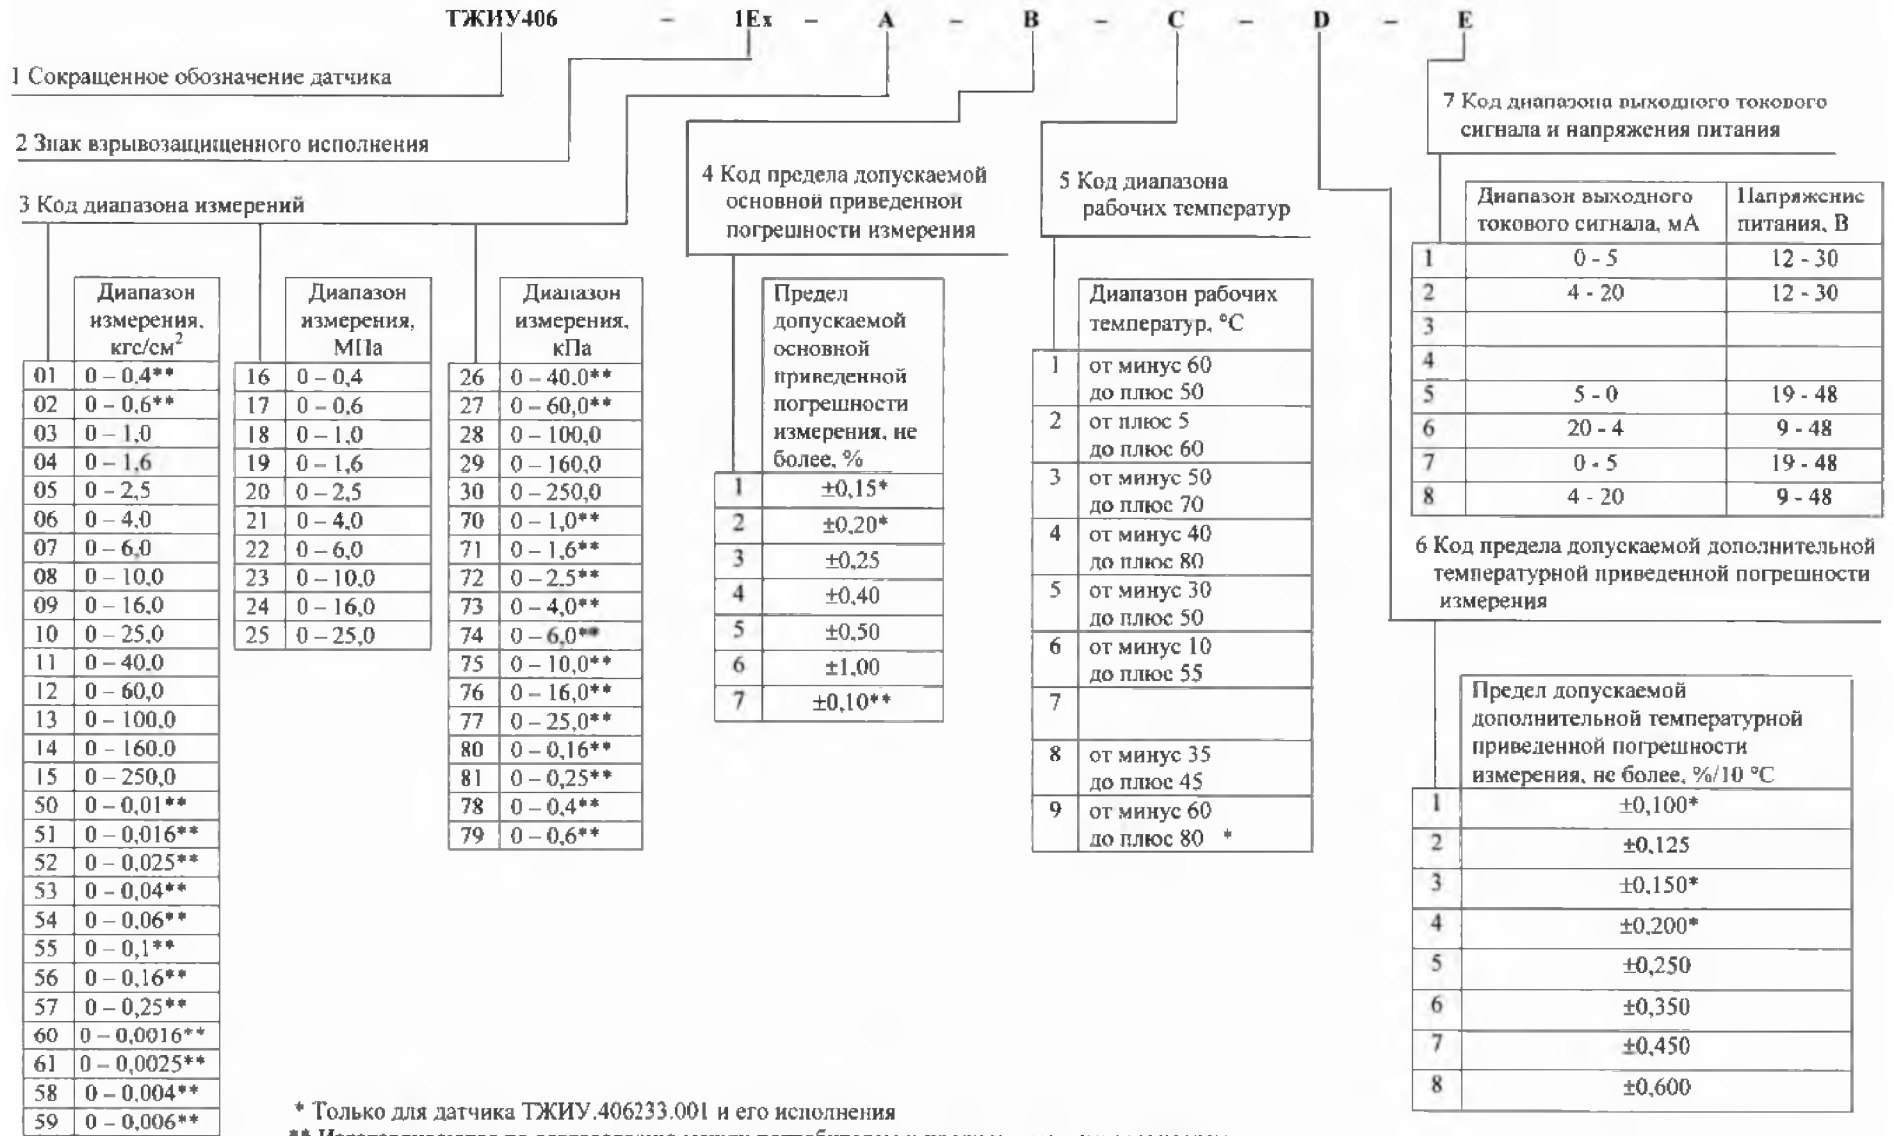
ТЖИУ406 – 1Ex – A – B – C – D – E

1 Сокращенное обозначение датчика

2 Знак взрывозащищенного исполнения

3 Код диапазона измерений

| | Диапазон измерения, кгс/см$^2$ |
|---|---|
| 01 | 0 – 0,4** |
| 02 | 0 – 0,6** |
| 03 | 0 – 1,0 |
| 04 | 0 – 1,6 |
| 05 | 0 – 2,5 |
| 06 | 0 – 4,0 |
| 07 | 0 – 6,0 |
| 08 | 0 – 10,0 |
| 09 | 0 – 16,0 |
| 10 | 0 – 25,0 |
| 11 | 0 – 40,0 |
| 12 | 0 – 60,0 |
| 13 | 0 – 100,0 |
| 14 | 0 – 160,0 |
| 15 | 0 – 250,0 |
| 50 | 0 – 0,01** |
| 51 | 0 – 0,016** |
| 52 | 0 – 0,025** |
| 53 | 0 – 0,04** |
| 54 | 0 – 0,06** |
| 55 | 0 – 0,1** |
| 56 | 0 – 0,16** |
| 57 | 0 – 0,25** |
| 60 | 0 – 0,0016** |
| 61 | 0 – 0,0025** |
| 58 | 0 – 0,004** |
| 59 | 0 – 0,006** |

| | Диапазон измерения, МПа |
|---|---|
| 16 | 0 – 0,4 |
| 17 | 0 – 0,6 |
| 18 | 0 – 1,0 |
| 19 | 0 – 1,6 |
| 20 | 0 – 2,5 |
| 21 | 0 – 4,0 |
| 22 | 0 – 6,0 |
| 23 | 0 – 10,0 |
| 24 | 0 – 16,0 |
| 25 | 0 – 25,0 |

| | Диапазон измерения, кПа |
|---|---|
| 26 | 0 – 40,0** |
| 27 | 0 – 60,0** |
| 28 | 0 – 100,0 |
| 29 | 0 – 160,0 |
| 30 | 0 – 250,0 |
| 70 | 0 – 1,0** |
| 71 | 0 – 1,6** |
| 72 | 0 – 2,5** |
| 73 | 0 – 4,0** |
| 74 | 0 – 6,0** |
| 75 | 0 – 10,0** |
| 76 | 0 – 16,0** |
| 77 | 0 – 25,0** |
| 80 | 0 – 0,16** |
| 81 | 0 – 0,25** |
| 78 | 0 – 0,4** |
| 79 | 0 – 0,6** |

4 Код предела допускаемой основной приведенной погрешности измерения

| | Предел допускаемой основной приведенной погрешности измерения, не более, % |
|---|---|
| 1 | ±0,15* |
| 2 | ±0,20* |
| 3 | ±0,25 |
| 4 | ±0,40 |
| 5 | ±0,50 |
| 6 | ±1,00 |
| 7 | ±0,10** |

5 Код диапазона рабочих температур

| | Диапазон рабочих температур, °С |
|---|---|
| 1 | от минус 60 до плюс 50 |
| 2 | от плюс 5 до плюс 60 |
| 3 | от минус 50 до плюс 70 |
| 4 | от минус 40 до плюс 80 |
| 5 | от минус 30 до плюс 50 |
| 6 | от минус 10 до плюс 55 |
| 7 | |
| 8 | от минус 35 до плюс 45 |
| 9 | от минус 60 до плюс 80 * |

7 Код диапазона выходного токового сигнала и напряжения питания

| | Диапазон выходного токового сигнала, мА | Напряжение питания, В |
|---|---|---|
| 1 | 0 - 5 | 12 - 30 |
| 2 | 4 - 20 | 12 - 30 |
| 3 | | |
| 4 | | |
| 5 | 5 - 0 | 19 - 48 |
| 6 | 20 - 4 | 9 - 48 |
| 7 | 0 - 5 | 19 - 48 |
| 8 | 4 - 20 | 9 - 48 |

6 Код предела допускаемой дополнительной температурной приведенной погрешности измерения

| | Предел допускаемой дополнительной температурной приведенной погрешности измерения, не более, %/10 °С |
|---|---|
| 1 | ±0,100* |
| 2 | ±0,125 |
| 3 | ±0,150* |
| 4 | ±0,200* |
| 5 | ±0,250 |
| 6 | ±0,350 |
| 7 | ±0,450 |
| 8 | ±0,600 |

* Только для датчика ТЖИУ.406233.001 и его исполнения
** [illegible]